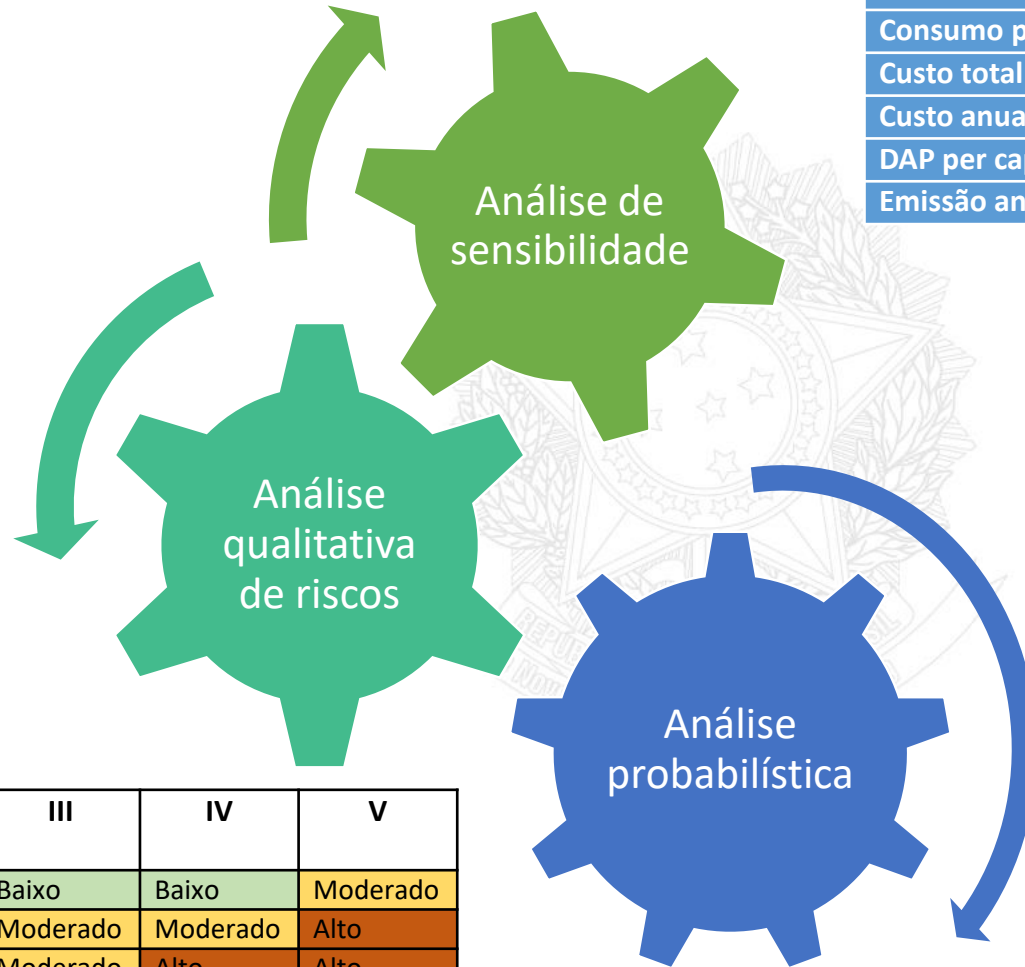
Consumo p
Custo total
Custo anua
DAP per ca
Emissão an

Análise de sensibilidade

Análise qualitativa de riscos

Análise probabilística

| III | IV | V |
|---|---|---|
| Baixo | Baixo | Moderado |
| Moderado | Moderado | Alto |
| Moderado | Alto | Alto |